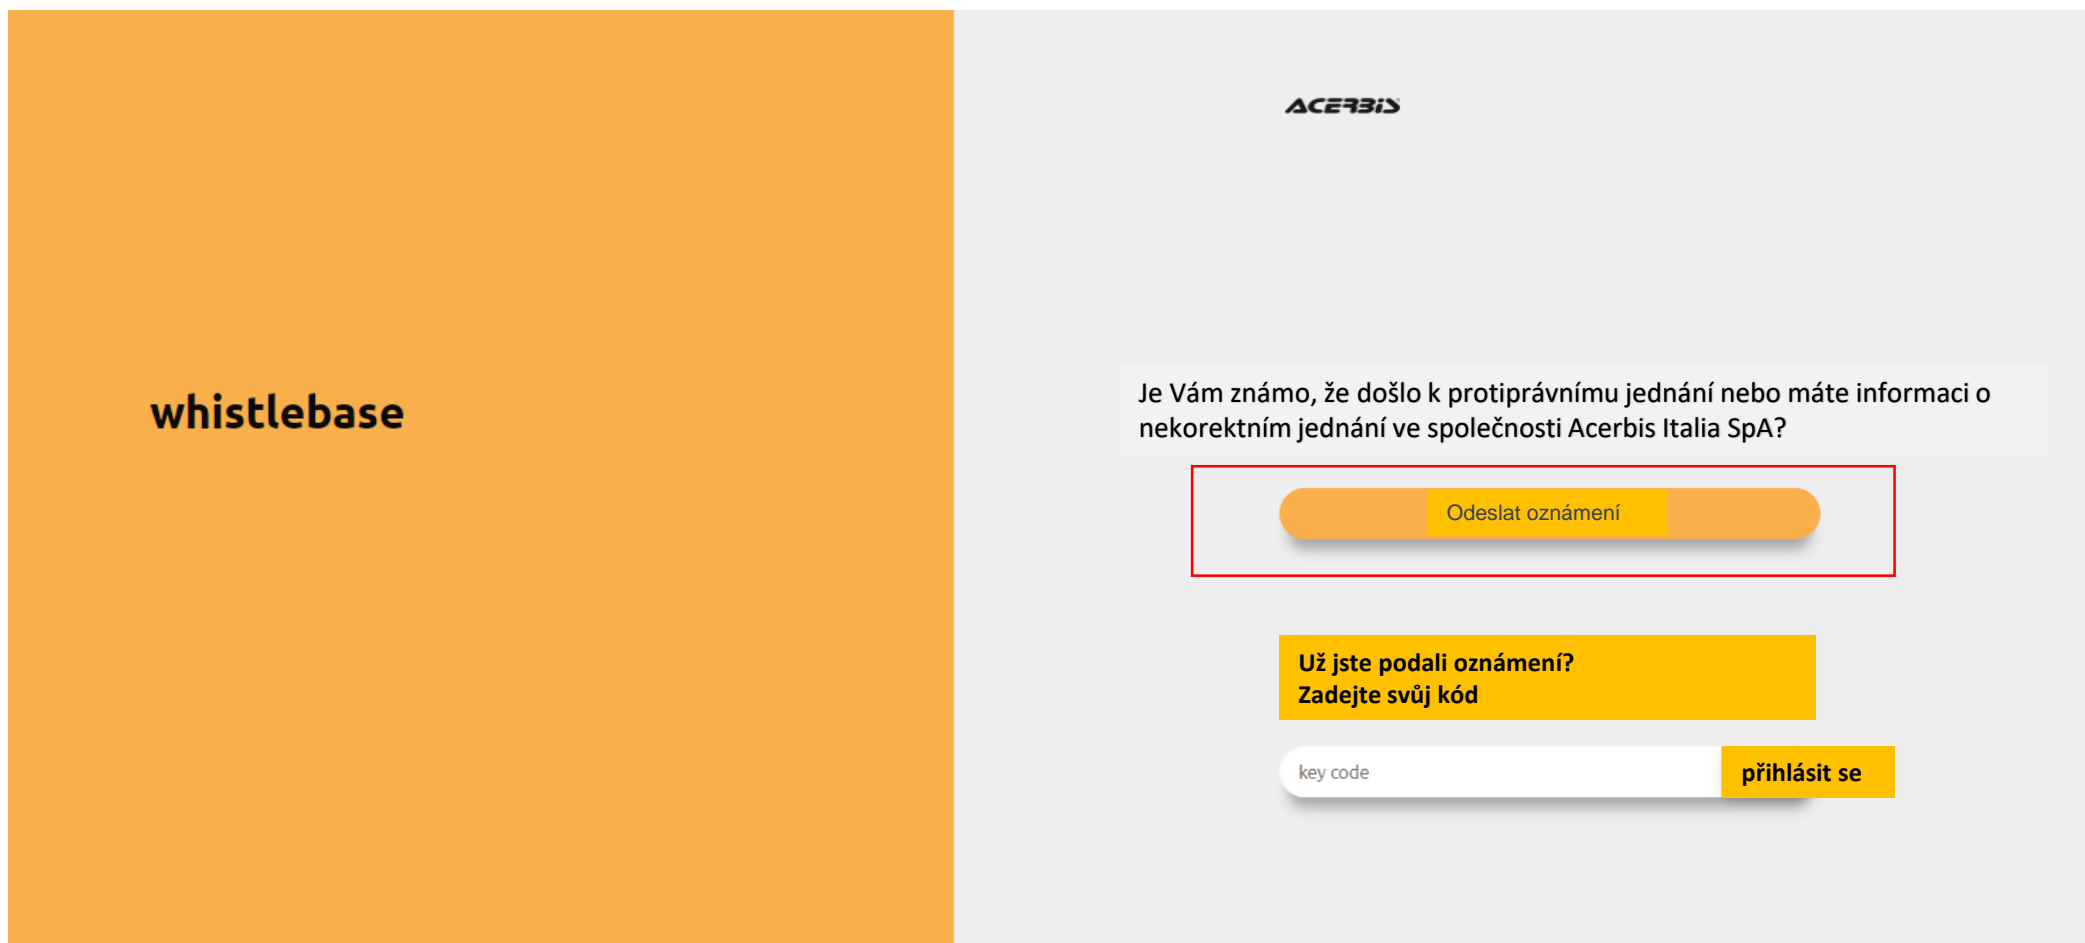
whistlebase

ACERBIS

Je Vám známo, že došlo k protiprávnímu jednání nebo máte informaci o nekorektním jednání ve společnosti Acerbis Italia SpA?

Odeslat oznámení

Už jste podali oznámení?
Zadejte svůj kód

key code

přihlásit se